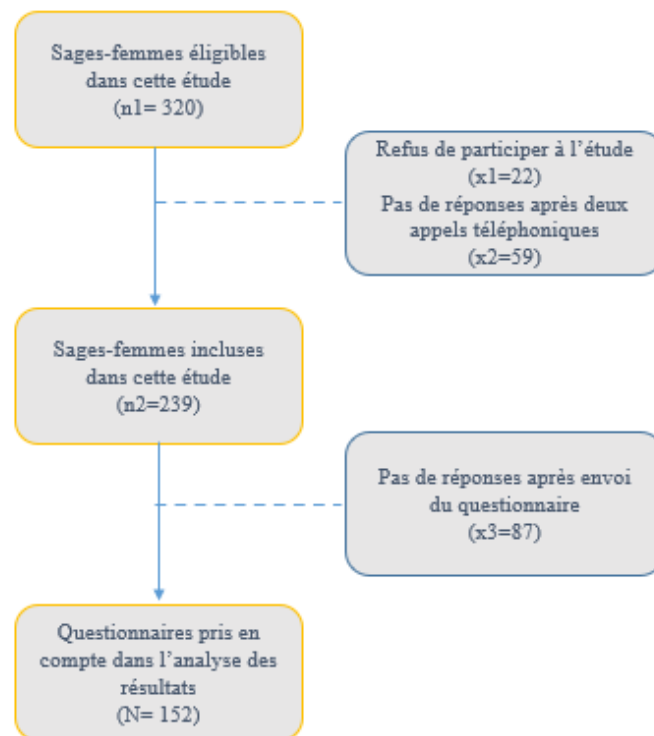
Sages-femmes éligibles dans cette étude
(n1= 320)

Refus de participer à l'étude
(x1=22)
Pas de réponses après deux appels téléphoniques
(x2=59)

Sages-femmes incluses dans cette étude
(n2=239)

Pas de réponses après envoi du questionnaire
(x3=87)

Questionnaires pris en compte dans l'analyse des résultats
(N= 152)